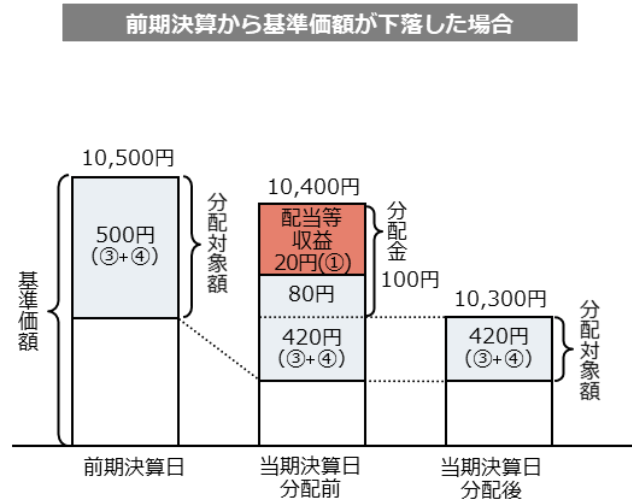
前期決算から基準価額が下落した場合

10,500円

500円
(③+④)

分配対象額

基準価額

10,400円

配当等収益
20円(①)

80円

420円
(③+④)

分配金
100円

10,300円

420円
(③+④)

分配対象額

前期決算日

当期決算日
分配前

当期決算日
分配後